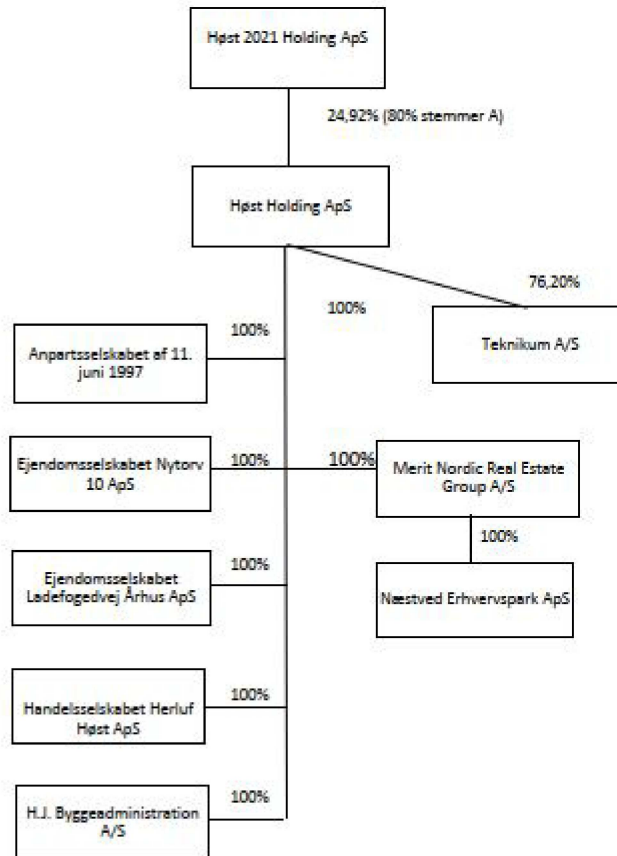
Høst 2021 Holding ApS

24,92% (80% stemmer A)

Høst Holding ApS

76,20%

100%

Teknikum A/S

100%

Anpartsselskabet af 11. juni 1997

Ejendomsselskabet Nytorv 10 ApS

100%

100%

Merit Nordic Real Estate Group A/S

100%

Næstved Erhvervspark ApS

100%

Ejendomsselskabet Ladefogedvej Århus ApS

100%

Handelsselskabet Herluf Høst ApS

100%

H.J. Byggeadministration A/S